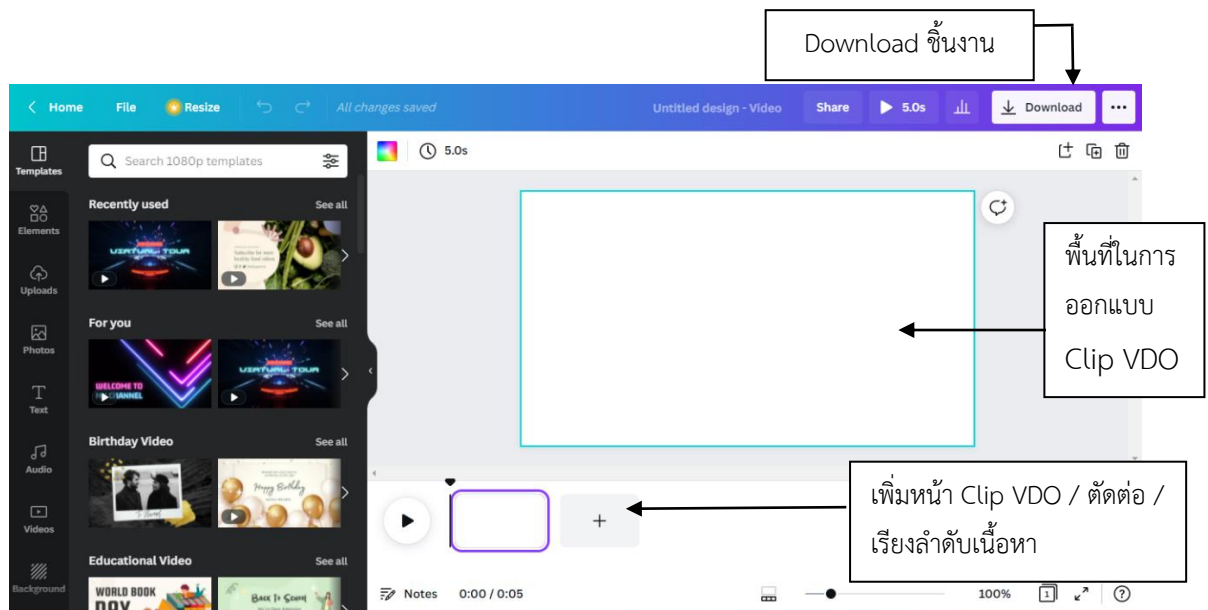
Download ชิ้นงาน

Home File Resize All changes saved Untitled design - Video Share 5.0s Download ...

Templates Elements Uploads Photos Text Audio Videos Background

Search 1080p templates

Recently used See all

VIRTUAL TOUR

For you See all

WELCOME TO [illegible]ANNEL

VIRTUAL TOUR

Birthday Video See all

Happy Birthday

Educational Video See all

WORLD BOOK DAY

Back To School

5.0s

พื้นที่ในการออกแบบ Clip VDO

เพิ่มหน้า Clip VDO / ตัดต่อ / เรียงลำดับเนื้อหา

+

Notes 0:00 / 0:05 100% 1 ?